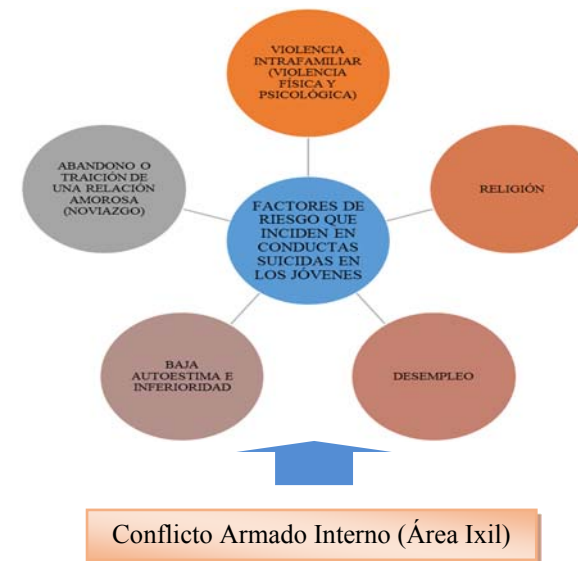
FACTORES DE RIESGO QUE INCIDEN EN CONDUCTAS SUICIDAS EN LOS JÓVENES

VIOLENCIA INTRAFAMILIAR (VIOLENCIA FÍSICA Y PSICOLÓGICA)

RELIGIÓN

DESEMPLEO

BAJA AUTOESTIMA E INFERIORIDAD

ABANDONO O TRAICIÓN DE UNA RELACIÓN AMOROSA (NOVIAZGO)

Conflicto Armado Interno (Área Ixil)